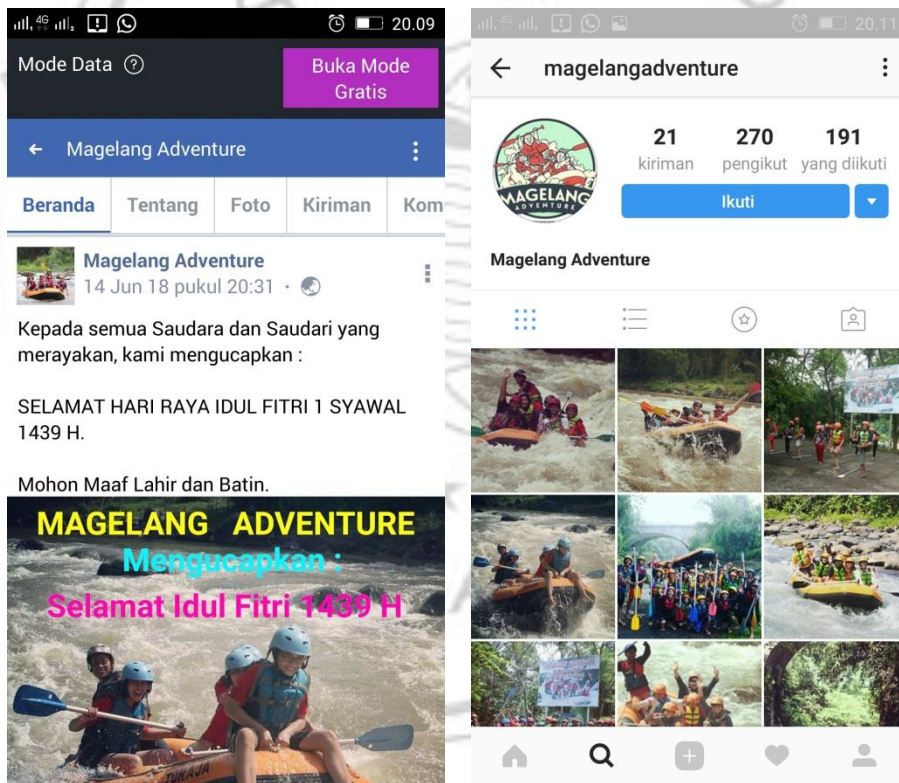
20.09

Mode Data ?

Buka Mode Gratis

← Magelang Adventure

Beranda | Tentang | Foto | Kiriman | Kom

Magelang Adventure
14 Jun 18 pukul 20:31 ·

Kepada semua Saudara dan Saudari yang merayakan, kami mengucapkan :

SELAMAT HARI RAYA IDUL FITRI 1 SYAWAL 1439 H.

Mohon Maaf Lahir dan Batin.

MAGELANG ADVENTURE
Mengucapkan :
Selamat Idul Fitri 1439 H

20.11

← magelangadventure

MAGELANG ADVENTURE

21 kiriman
270 pengikut
191 yang diikuti

Ikuti

Magelang Adventure